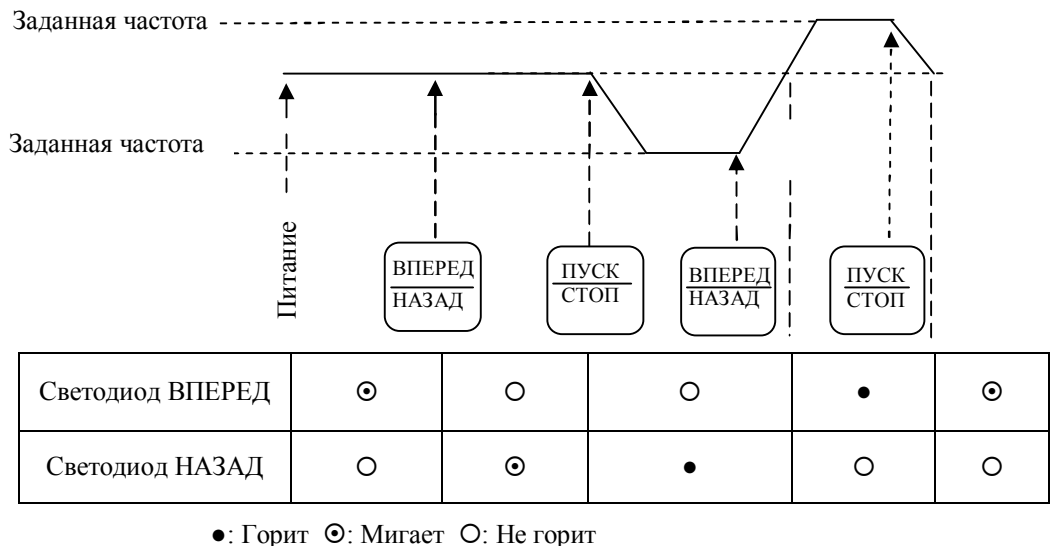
Заданная частота

Заданная частота

Питание

ВПЕРЕД
НАЗАД

ПУСК
СТОП

ВПЕРЕД
НАЗАД

ПУСК
СТОП

| Светодиод ВПЕРЕД | ⊙ | ○ | ○ | ● | ⊙ |
|---|---|---|---|---|---|
| Светодиод НАЗАД | ○ | ⊙ | ● | ○ | ○ |

●: Горит ⊙: Мигает ○: Не горит